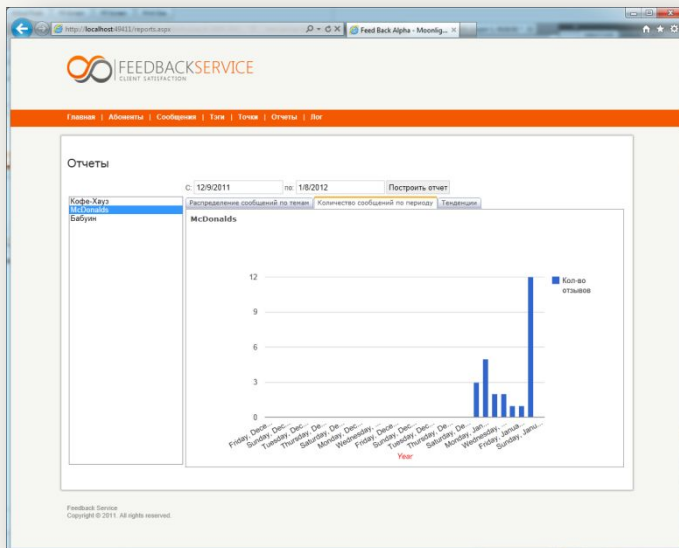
http://localhost:49411/reports.aspx

Feed Back Alpha - Moonlig...

FEEDBACKSERVICE
CLIENT SATISFACTION

Главная | Абоненты | Сообщения | Тэги | Точки | Отчеты | Лог

Отчеты

С: 12/9/2011 по: 1/8/2012 Построить отчет

Кофе-Хауз
McDonalds
Бабуин

Распределение сообщений по темам | Количество сообщений по периоду | Тенденции

McDonalds

Кол-во отзывов

12
9
6
3
0

Friday, Dece...
Sunday, Dec...
Tuesday, Dec...
Thursday, De...
Saturday, De...
Monday, Dec...
Wednesday,...
Friday, Dece...
Sunday, Dec...
Tuesday, Dec...
Thursday, De...
Saturday, De...
Monday, Jan...
Wednesday,...
Friday, Janu...
Sunday, Janu...

Year

Feedback Service
Copyright © 2011. All rights reserved.